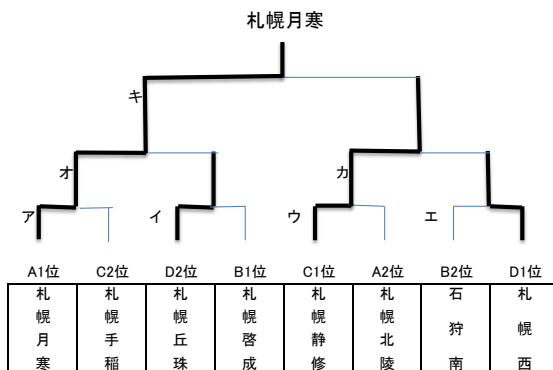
札幌月寒

キ

オ

カ

ア

イ

ウ

エ

| A1位 | C2位 | D2位 | B1位 | C1位 | A2位 | B2位 | D1位 |
|---|---|---|---|---|---|---|---|
| 札幌月寒 | 札幌手稲 | 札幌丘珠 | 札幌啓成 | 札幌静修 | 札幌北陵 | 石狩南 | 札幌西 |